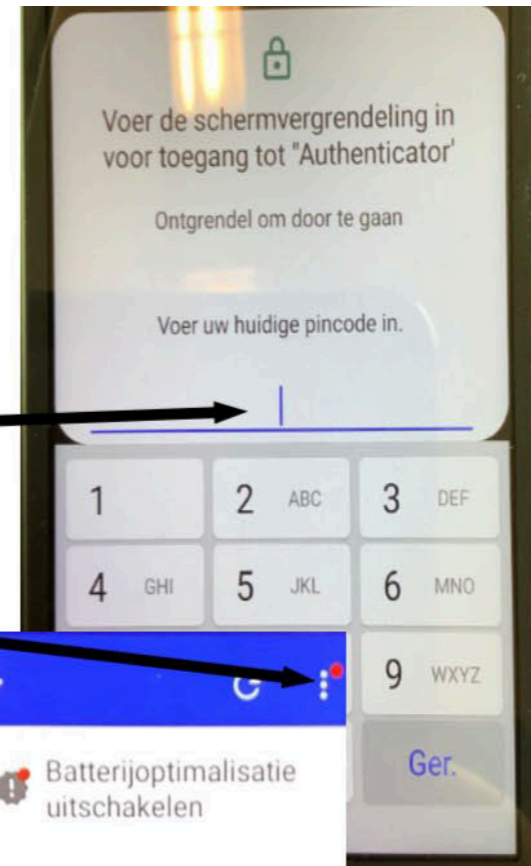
Voer de schermvergrendeling in voor toegang tot "Authenticator'

Ontgrendel om door te gaan

Voer uw huidige pincode in.

1
2 ABC
3 DEF
4 GHI
5 JKL
6 MNO
9 WXYZ
Ger.

Batterijoptimalisatie uitschakelen